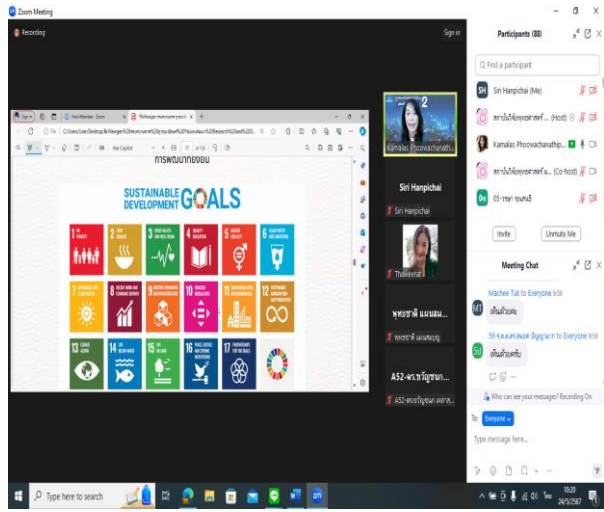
Zoom Meeting

Recording

Sign in

การพัฒนาที่ยั่งยืน

SUSTAINABLE DEVELOPMENT GOALS

1 NO POVERTY
2 ZERO HUNGER
3 GOOD HEALTH AND WELL-BEING
4 QUALITY EDUCATION
5 GENDER EQUALITY
6 CLEAN WATER AND SANITATION
7 AFFORDABLE AND CLEAN ENERGY
8 DECENT WORK AND ECONOMIC GROWTH
9 INDUSTRY, INNOVATION AND INFRASTRUCTURE
10 REDUCED INEQUALITIES
11 SUSTAINABLE CITIES AND COMMUNITIES
12 RESPONSIBLE CONSUMPTION AND PRODUCTION
13 CLIMATE ACTION
14 LIFE BELOW WATER
15 LIFE ON LAND
16 PEACE, JUSTICE AND STRONG INSTITUTIONS
17 PARTNERSHIPS FOR THE GOALS

Kamalas Phoowachanath...

Siri Hanpichai
Siri Hanpichai

Thaiwarat

พหชาติ แผนสม...
พหชาติ แผนสมบุญ

A52-ดร.ขวัญชนก...
A52-ดร.ขวัญชนก เดชาฯ

Participants (88)

Find a participant

SH Siri Hanpichai (Me)
สถาบันวิจัยพฤติกรรมศาสตร์... (Host)
Kamalas Phoowachanathip...
สถาบันวิจัยพฤติกรรมศาสตร์... (Co-host)
05-รชา ทองหล่

Invite
Unmute Me

Meeting Chat

Machee Tuk to Everyone 9:59
เห็นด้วยค่ะ

56-ร.ต.อ.สมพล ปัญญามาก to Everyone 9:59
เห็นด้วยครับ

Who can see your messages? Recording On

To: Everyone

Type message here...

Type here to search

10:20
24/5/2567